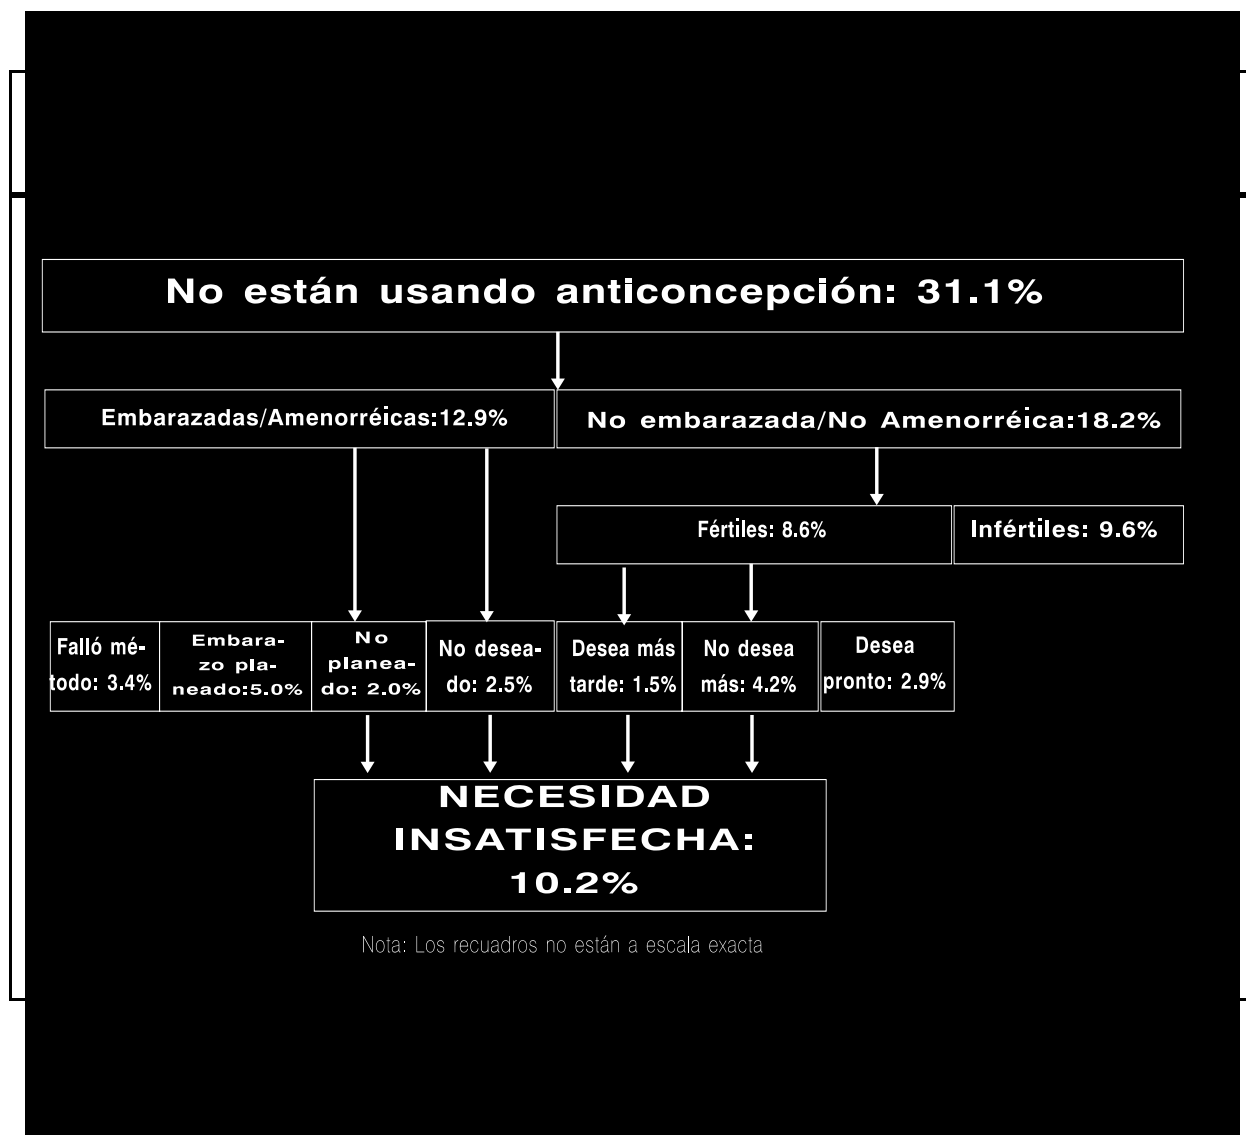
No están usando anticoncepción: 31.1%

Embarazadas/Amenorréicas:12.9%

No embarazada/No Amenorréica:18.2%

Fértiles: 8.6%

Infértiles: 9.6%

Falló método: 3.4%

Embarazo planeado:5.0%

No planeado: 2.0%

No deseado: 2.5%

Desea más tarde: 1.5%

No desea más: 4.2%

Desea pronto: 2.9%

NECESIDAD INSATISFECHA: 10.2%

Nota: Los recuadros no están a escala exacta